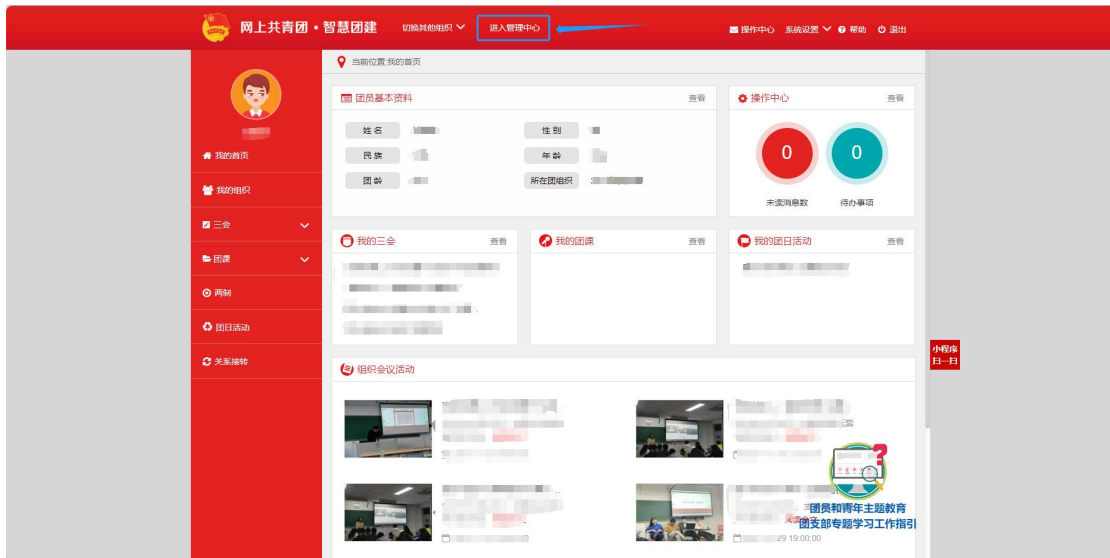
网上共青团 • 智慧团建 切换其他组织 进入管理中心 操作中心 系统设置 帮助 退出

当前位置:我的首页

我的首页
我的组织
三会
团课
两制
团日活动
关系接转

团员基本资料 查看
姓名
性别
民族
年龄
团龄
所在团组织

操作中心 查看
0
未读消息数
0
待办事项

我的三会 查看
我的团课 查看
我的团日活动 查看

组织会议活动

小程序 扫一扫

团员和青年主题教育
团支部专题学习工作指引

29 19:00:00